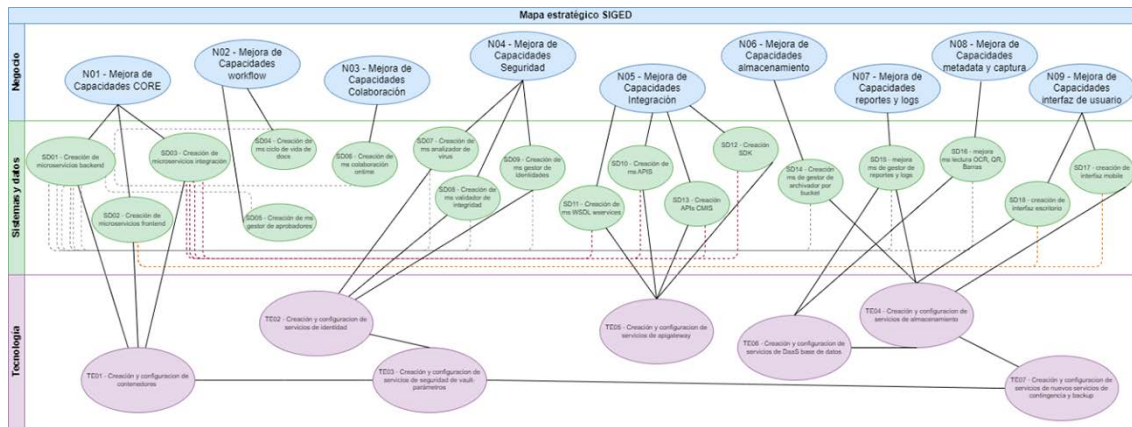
Mapa estratégico SIGED

Negocio

N01 - Mejora de Capacidades CORE

N02 - Mejora de Capacidades workflow

N03 - Mejora de Capacidades Colaboración

N04 - Mejora de Capacidades Seguridad

N05 - Mejora de Capacidades Integración

N06 - Mejora de Capacidades almacenamiento

N07 - Mejora de Capacidades reportes y logs

N08 - Mejora de Capacidades metadata y captura

N09 - Mejora de Capacidades interfaz de usuario

Sistemas y datos

SD01 - Creación de microservicios backend

SD03 - Creación de microservicios integración

SD04 - Creación de ms ciclo de vida de docs

SD06 - Creación de ms colaboración online

SD07 - Creación de ms analizador de virus

SD09 - Creación de ms gestor de identidades

SD10 - Creación de ms APIS

SD12 - Creación SDK

SD14 - Creación ms de gestor de archivador por bucket

SD15 - mejora ms de gestor de reportes y logs

SD16 - mejora ms lectura OCR, QR, Barras

SD17 - creación de interfaz mobile

SD02 - Creación de microservicios frontend

SD05 - Creación de ms gestor de aprobadores

SD08 - Creación de ms validador de integridad

SD11 - Creación de ms WSDL wservices

SD13 - Creación APIs CMIS

SD18 - creación de interfaz escritorio

Tecnología

TE02 - Creación y configuracion de servicios de identidad

TE05 - Creación y configuracion de servicios de apigateway

TE04 - Creación y configuracion de servicios de almacenamiento

TE06 - Creación y configuracion de servicios de DaaS base de datos

TE01 - Creación y configuracion de contenedores

TE03 - Creación y configuracion de servicios de seguridad de vault-parámetros

TE07 - Creación y configuracion de servicios de nuevos servicios de contingencia y backup